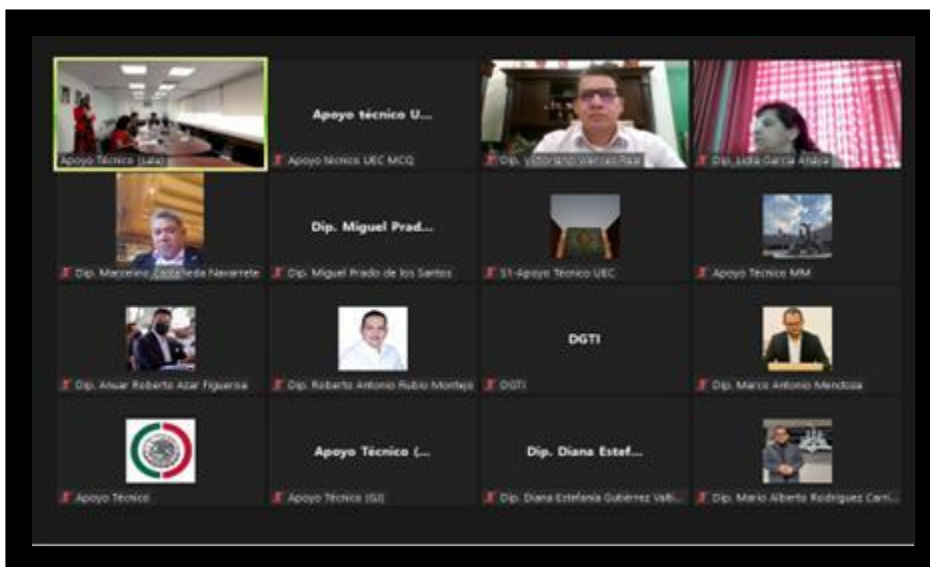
Apoyo Técnico (sala)

Apoyo técnico U...

Apoyo técnico UEC MCQ

Dip. Victoriano Wences Real

Dip. Lidia García Anaya

Dip. Marcelino Castañeda Navarrete

Dip. Miguel Prad...

Dip. Miguel Prado de los Santos

S1-Apoyo Técnico UEC

Apoyo Técnico MM

Dip. Anuar Roberto Azar Figueroa

Dip. Roberto Antonio Rubio Montejo

DGTI

DGTI

Dip. Marco Antonio Mendoza

Apoyo Técnico

Apoyo Técnico (...

Apoyo Técnico (GI)

Dip. Diana Estef...

Dip. Diana Estefanía Gutiérrez Valti...

Dip. Mario Alberto Rodríguez Carri...